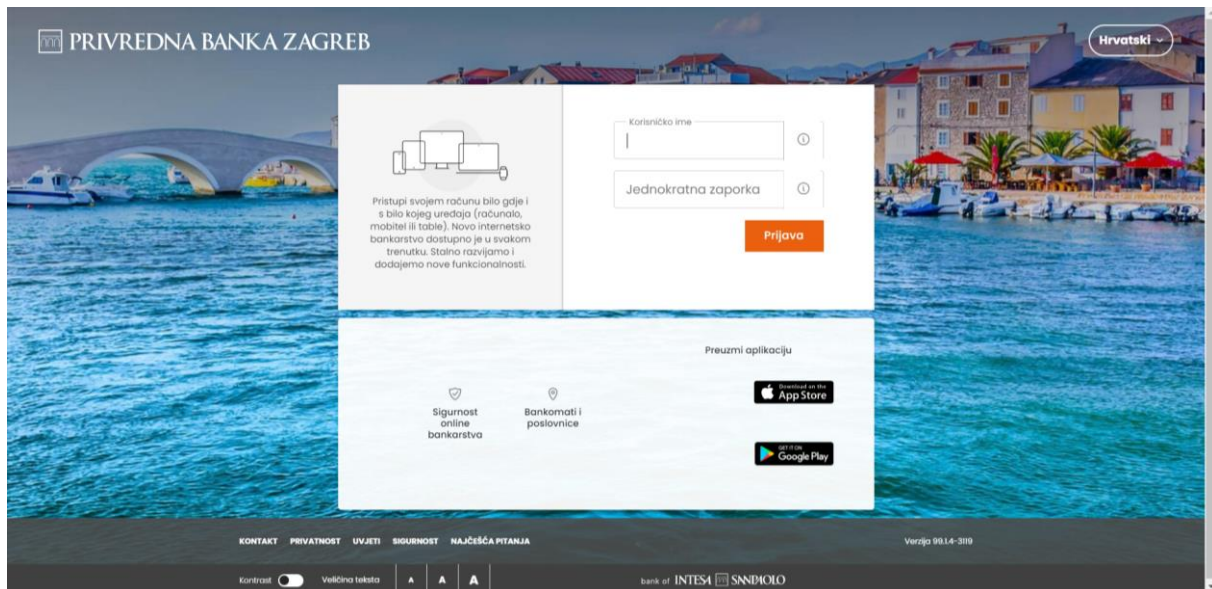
PRIVREDNA BANKA ZAGREB

Hrvatski

Pristupi svojem računu bilo gdje i s bilo kojeg uređaja (računalo, mobitel ili table). Novo internetsko bankarstvo dostupno je u svakom trenutku. Stalno razvijamo i dodajemo nove funkcionalnosti.

Korisničko ime

Jednokratna zaporka

Prijava

Sigurnost online bankarstva

Bankomati i poslovnice

Preuzmi aplikaciju

Download on the App Store

GET IT ON Google Play

KONTAKT PRIVATNOST UVJETI SIGURNOST NAJČEŠĆA PITANJA

Verzija 99.1.4-3119

Kontrast Veličina teksta A A A

bank of INTESA SANPAOLO